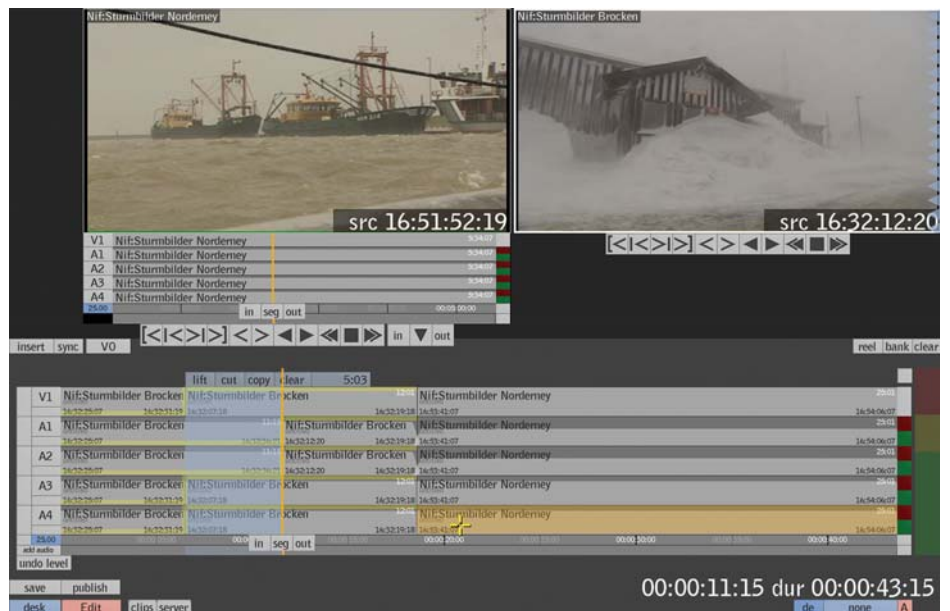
Nif:Sturmbilder Norderney

src 16:51:52:19

Nif:Sturmbilder Brocken

src 16:32:12:20

V1 Nif:Sturmbilder Norderney
A1 Nif:Sturmbilder Norderney
A2 Nif:Sturmbilder Norderney
A3 Nif:Sturmbilder Norderney
A4 Nif:Sturmbilder Norderney

in seg out

in out

insert sync V0

reel bank clear

lift cut copy clear 5:03

V1 Nif:Sturmbilder Brocken Nif:Sturmbilder Brocken Nif:Sturmbilder Norderney
A1 Nif:Sturmbilder Brocken Nif:Sturmbilder Brocken Nif:Sturmbilder Norderney
A2 Nif:Sturmbilder Brocken Nif:Sturmbilder Brocken Nif:Sturmbilder Norderney
A3 Nif:Sturmbilder Brocken Nif:Sturmbilder Brocken Nif:Sturmbilder Norderney
A4 Nif:Sturmbilder Brocken Nif:Sturmbilder Brocken Nif:Sturmbilder Norderney

add audio

in seg out

undo level

save publish

desk Edit clips server

00:00:11:15 dur 00:00:43:15

de none A